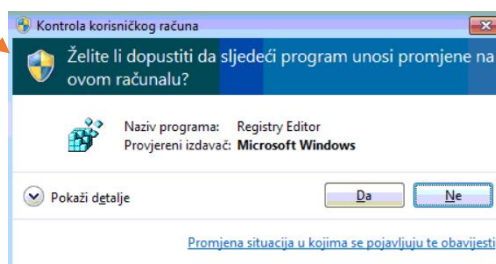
Kontrola korisničkog računa

Želite li dopustiti da sljedeći program unosi promjene na ovom računalu?

Naziv programa: Registry Editor
Provjereni izdavač: Microsoft Windows

Pokaži detalje

Da

Ne

Promjena situacija u kojima se pojavljuju te obavijesti